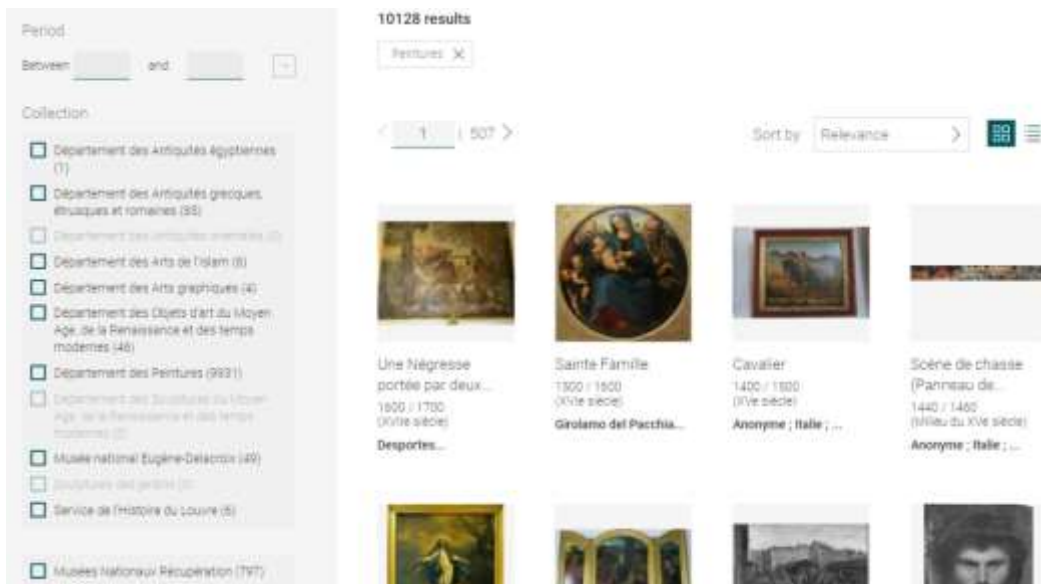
Period

Between and

Collection

Département des Antiquités égyptiennes (1)

Département des Antiquités grecques, étrusques et romaines (85)

Département des Antiquités orientales (2)

Département des Arts de l'Islam (8)

Département des Arts graphiques (4)

Département des Objets d'art du Moyen Age, de la Renaissance et des temps modernes (46)

Département des Peintures (9931)

Département des Sculptures du Moyen Age, de la Renaissance et des temps modernes (2)

Musée national Eugène-Delacroix (49)

Sculptures des jardins (3)

Service de l'Histoire du Louvre (6)

Musées Nationaux Récupération (797)

10128 results

Peintures ✕

< 1 / 507 >

Sort by Relevance >

Une Négresse portée par deux...
1600 / 1700
(XVIIe siècle)
Desportes...

Sainte Famille
1500 / 1600
(XVIe siècle)
Girolamo del Pacchia...

Cavalier
1400 / 1500
(XVe siècle)
Anonyme ; Italie ; ...

Scène de chasse (Panneau de...
1440 / 1460
(Milieu du XVe siècle)
Anonyme ; Italie ; ...